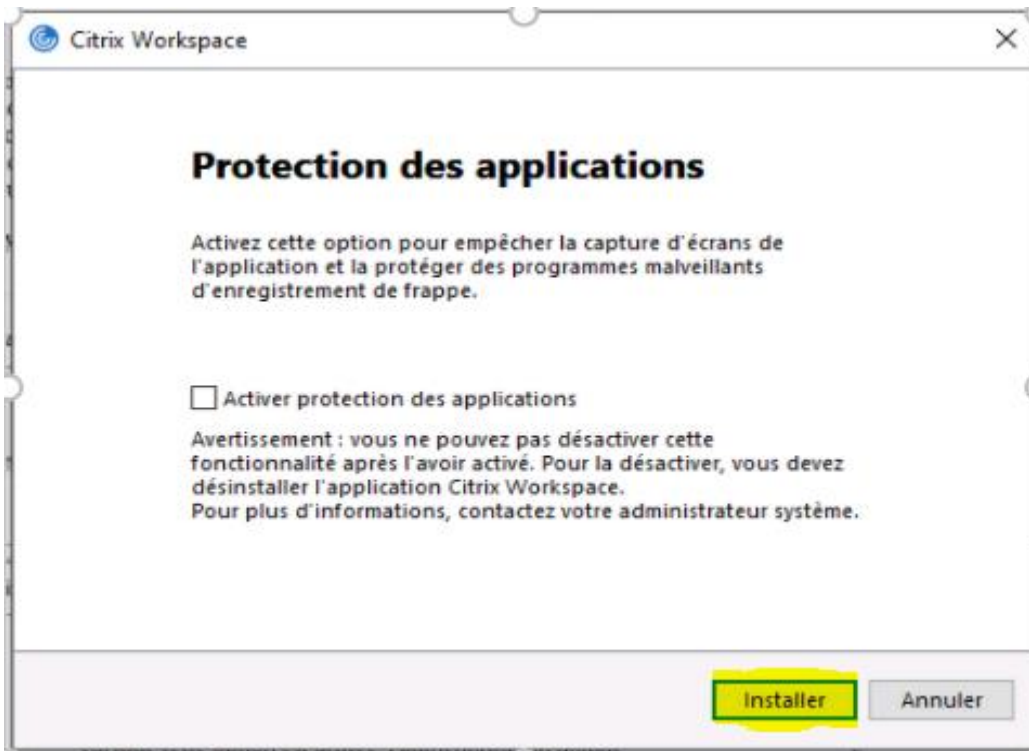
Citrix Workspace

×

Protection des applications

Activez cette option pour empêcher la capture d'écrans de l'application et la protéger des programmes malveillants d'enregistrement de frappe.

Activer protection des applications

Avertissement : vous ne pouvez pas désactiver cette fonctionnalité après l'avoir activé. Pour la désactiver, vous devez désinstaller l'application Citrix Workspace.
Pour plus d'informations, contactez votre administrateur système.

Installer

Annuler